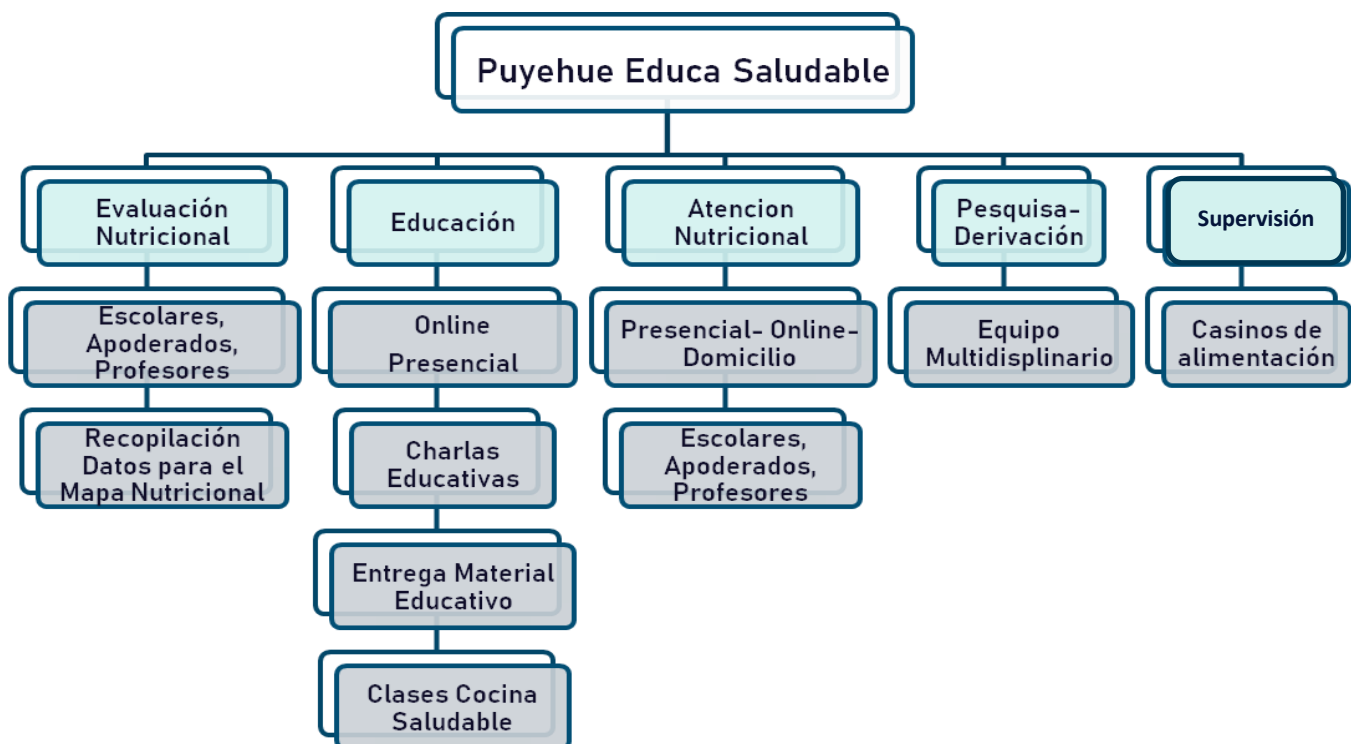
Puyehue Educa Saludable

Evaluación Nutricional

Escolares, Apoderados, Profesores

Recopilación Datos para el Mapa Nutricional

Educación

Online
Presencial

Charlas Educativas

Entrega Material Educativo

Clases Cocina Saludable

Atencion Nutricional

Presencial- Online- Domicilio

Escolares, Apoderados, Profesores

Pesquisa- Derivación

Equipo Multidisplinario

Supervisión

Casinos de alimentación